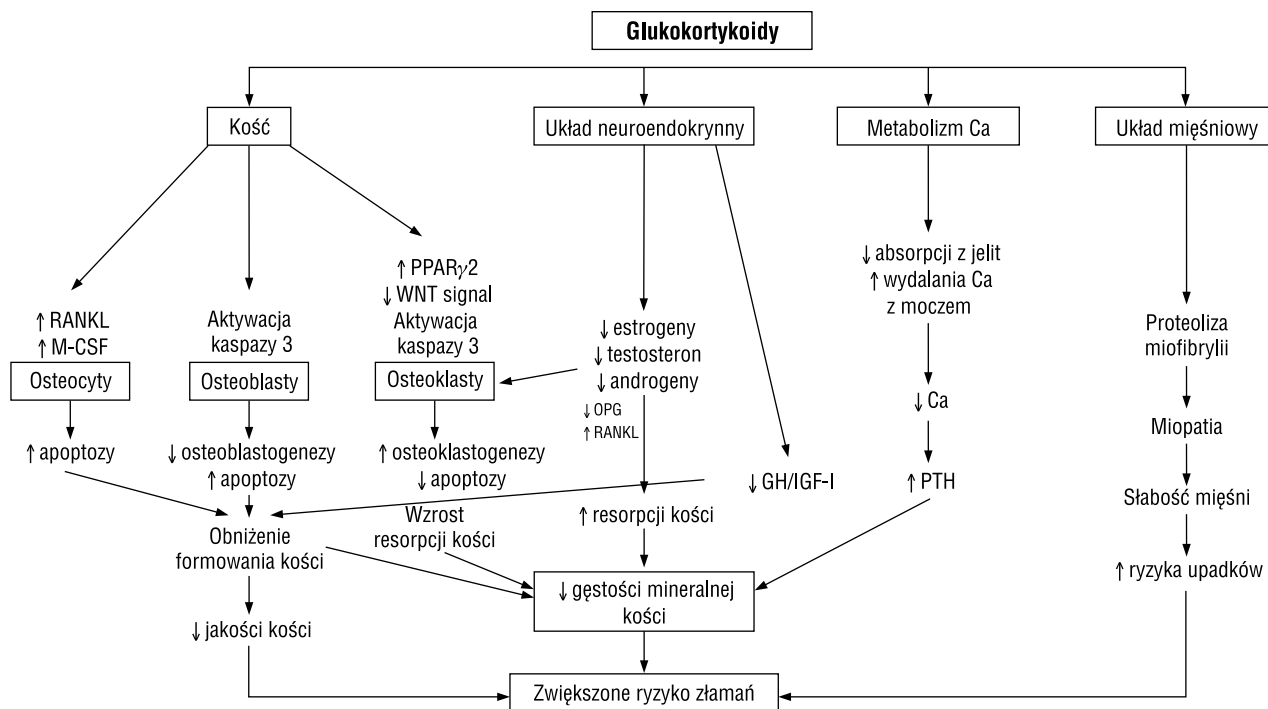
Glukokortykoidy

Kość

Układ neuroendokrynny

Metabolizm Ca

Układ mięśniowy

↑ RANKL
↑ M-CSF
Osteocyty
↑ apoptozy

Aktywacja kaspazy 3
Osteoblasty
↓ osteoblastogenezy
↑ apoptozy

↑ PPAR$\gamma$2
↓ WNT signal
Aktywacja kaspazy 3
Osteoklasty
↑ osteoklastogenezy
↓ apoptozy

↓ estrogeny
↓ testosteron
↓ androgeny
↓ OPG
↑ RANKL

↓ GH/IGF-I

↓ absorpcji z jelit
↑ wydalania Ca z moczem
↓ Ca
↑ PTH

Proteoliza miofibrylii
Miopatia
Słabość mięśni
↑ ryzyka upadków

Obniżenie formowania kości

Wzrost resorpcji kości

↑ resorpcji kości

↓ gęstości mineralnej kości

↓ jakości kości

Zwiększone ryzyko złamań